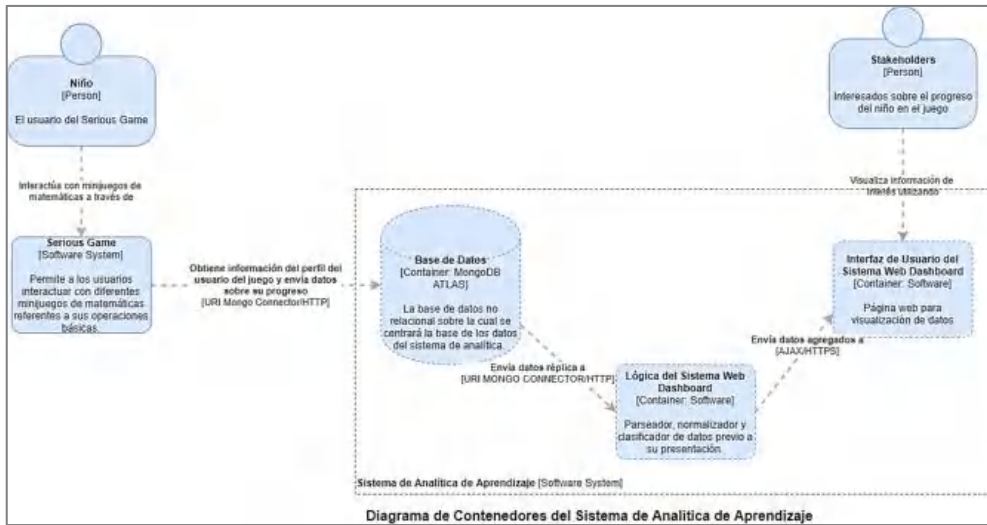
Niño
[Person]

El usuario del Serious Game

Interactúa con minijuegos de matemáticas a través de

Serious Game
[Software System]

Permite a los usuarios interactuar con diferentes minijuegos de matemáticas referentes a sus operaciones básicas.

Obtiene información del perfil del usuario del juego y envía datos sobre su progreso
[URI Mongo Connector/HTTP]

Base de Datos
[Container: MongoDB ATLAS]

La base de datos no relacional sobre la cual se centrará la base de los datos del sistema de analítica.

Envía datos réplica a
[URI MONGO CONNECTOR/HTTP]

Lógica del Sistema Web Dashboard
[Container: Software]

Parseador, normalizador y clasificador de datos previo a su presentación.

Envía datos agregados a
[AJAX/HTTPS]

Interfaz de Usuario del Sistema Web Dashboard
[Container: Software]

Página web para visualización de datos

Visualiza información de interés utilizando

Stakeholders
[Person]

Interesados sobre el progreso del niño en el juego

Sistema de Analítica de Aprendizaje [Software System]

Diagrama de Contenedores del Sistema de Analitica de Aprendizaje